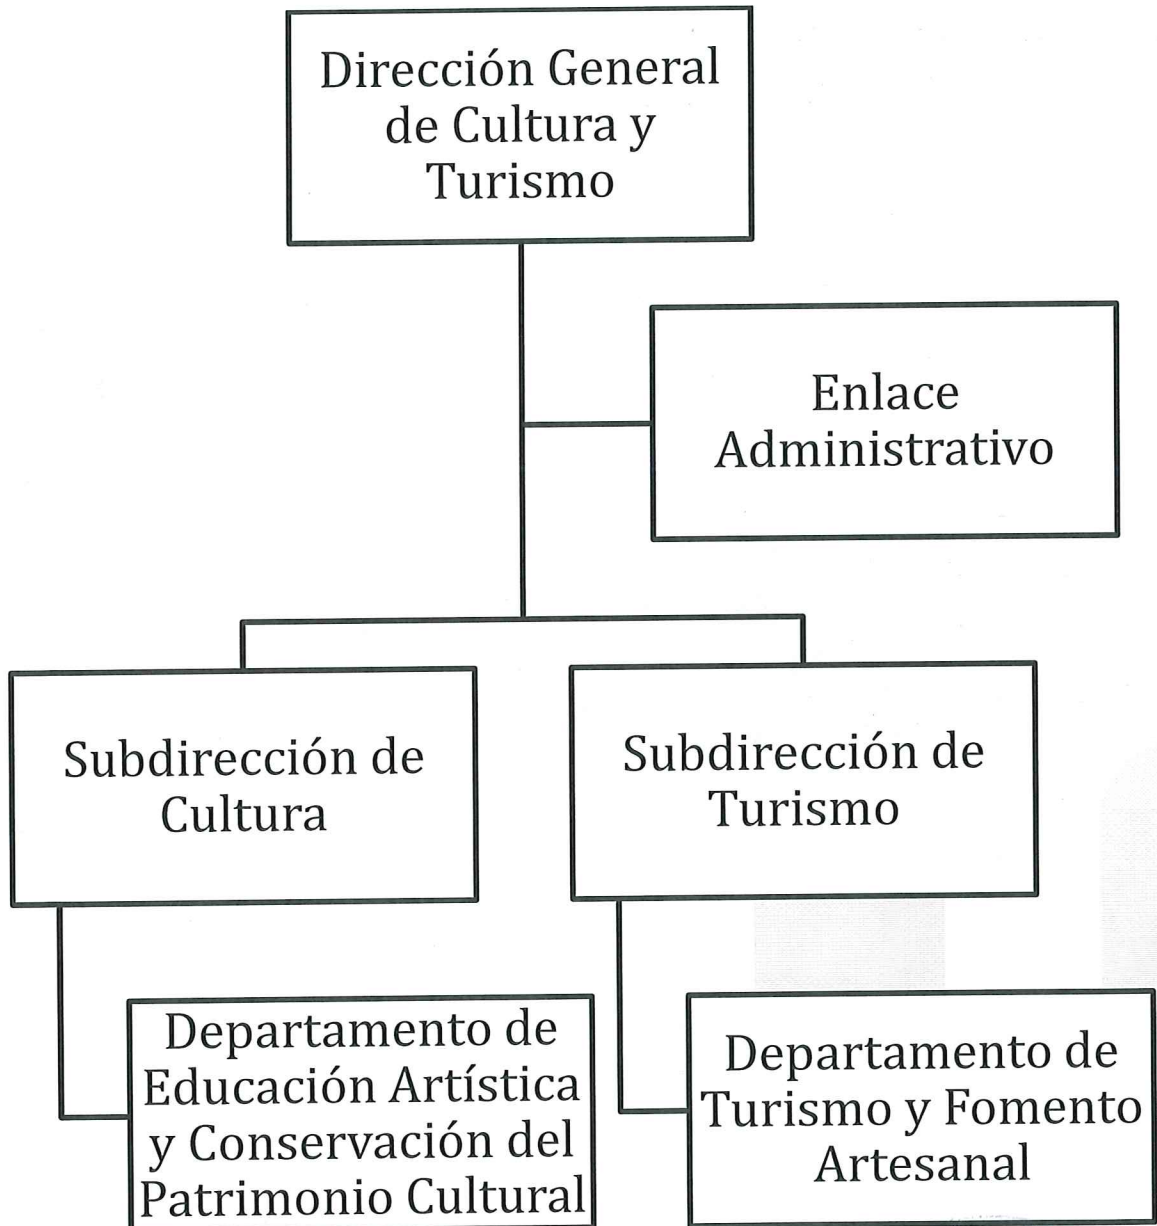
Dirección General de Cultura y Turismo

Enlace Administrativo

Subdirección de Cultura

Subdirección de Turismo

Departamento de Educación Artística y Conservación del Patrimonio Cultural

Departamento de Turismo y Fomento Artesanal